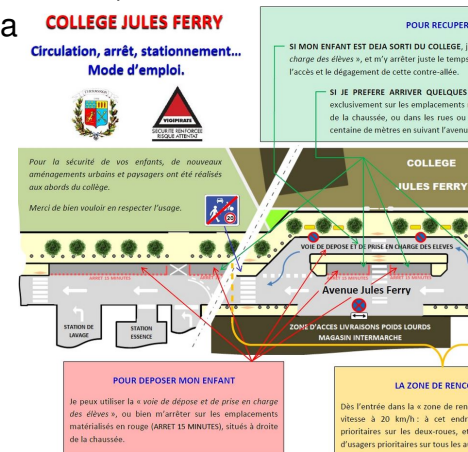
a

COLLEGE JULES FERRY

Circulation, arrêt, stationnement… Mode d'emploi.

VIGIPIRATE
SÉCURITÉ RENFORCÉE RISQUE ATTENTAT

POUR RECUPER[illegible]

SI MON ENFANT EST DEJA SORTI DU COLLEGE, j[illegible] charge des élèves », et m'y arrêter juste le temps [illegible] l'accès et le dégagement de cette contre-allée.

SI JE PREFERE ARRIVER QUELQUES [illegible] exclusivement sur les emplacements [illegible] de la chaussée, ou dans les rues ou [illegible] centaine de mètres en suivant l'avenu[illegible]

Pour la sécurité de vos enfants, de nouveaux aménagements urbains et paysagers ont été réalisés aux abords du collège.

Merci de bien vouloir en respecter l'usage.

COLLEGE

JULES FERRY

VOIE DE DEPOSE ET DE PRISE EN CHARGE DES ELEVES

ARRET 15 MINUTES

ARRET 15 MINUTES

Avenue Jules Ferry

STATION DE LAVAGE

STATION ESSENCE

ZONE D'ACCES LIVRAISONS POIDS LOURDS MAGASIN INTERMARCHE

POUR DEPOSER MON ENFANT

Je peux utiliser la « voie de dépose et de prise en charge des élèves », ou bien m'arrêter sur les emplacements matérialisés en rouge (ARRET 15 MINUTES), situés à droite de la chaussée.

LA ZONE DE RENC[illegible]

Dès l'entrée dans la « zone de ren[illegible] vitesse à 20 km/h : à cet endr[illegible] prioritaires sur les deux-roues, et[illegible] d'usagers prioritaires sur tous les a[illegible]